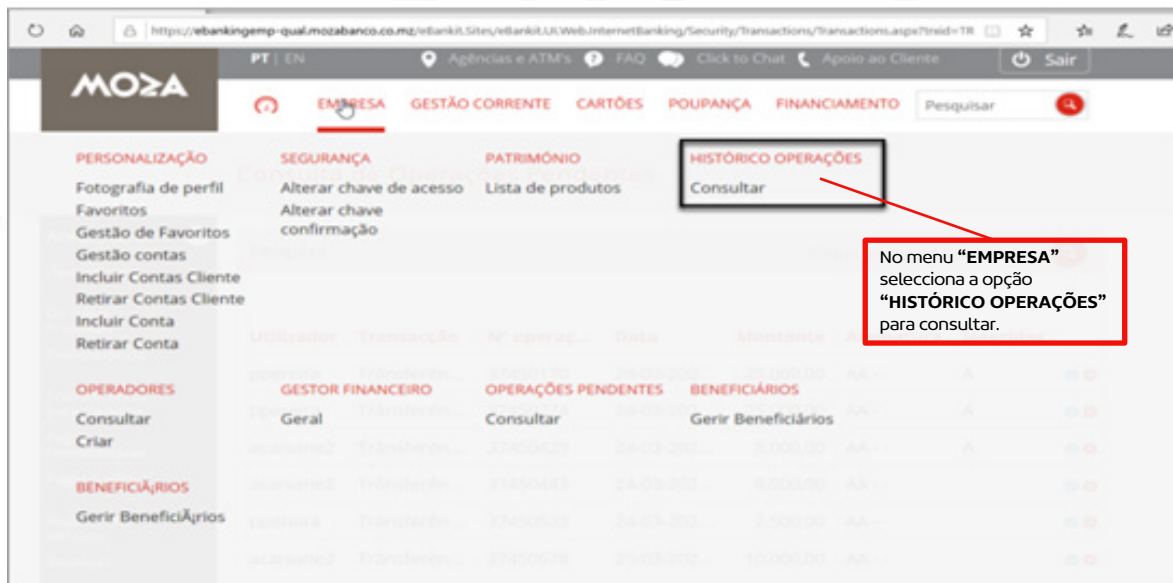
https://ebankingemp-qual.mozabanco.co.mz/eBankit.Sites/eBankit.UI.Web.InternetBanking/Security/Transactions/Transactions.aspx?traid=TR

MOZA

PT | EN

Agências e ATM's FAQ Click to Chat Apoio ao Cliente Sair

EMPRESA GESTÃO CORRENTE CARTÕES POUPANÇA FINANCIAMENTO Pesquisar

PERSONALIZAÇÃO
Fotografia de perfil
Favoritos
Gestão de Favoritos
Gestão contas
Incluir Contas Cliente
Retirar Contas Cliente
Incluir Conta
Retirar Conta

SEGURANÇA
Alterar chave de acesso
Alterar chave confirmação

PATRIMÓNIO
Lista de produtos

HISTÓRICO OPERAÇÕES
Consultar

OPERADORES
Consultar
Criar

GESTOR FINANCEIRO
Geral

OPERAÇÕES PENDENTES
Consultar

BENEFICIÁRIOS
Gerir Beneficiários

BENEFICIÃ¡RIOS
Gerir BeneficiÃ¡rios

No menu **“EMPRESA”** selecciona a opção **“HISTÓRICO OPERAÇÕES”** para consultar.